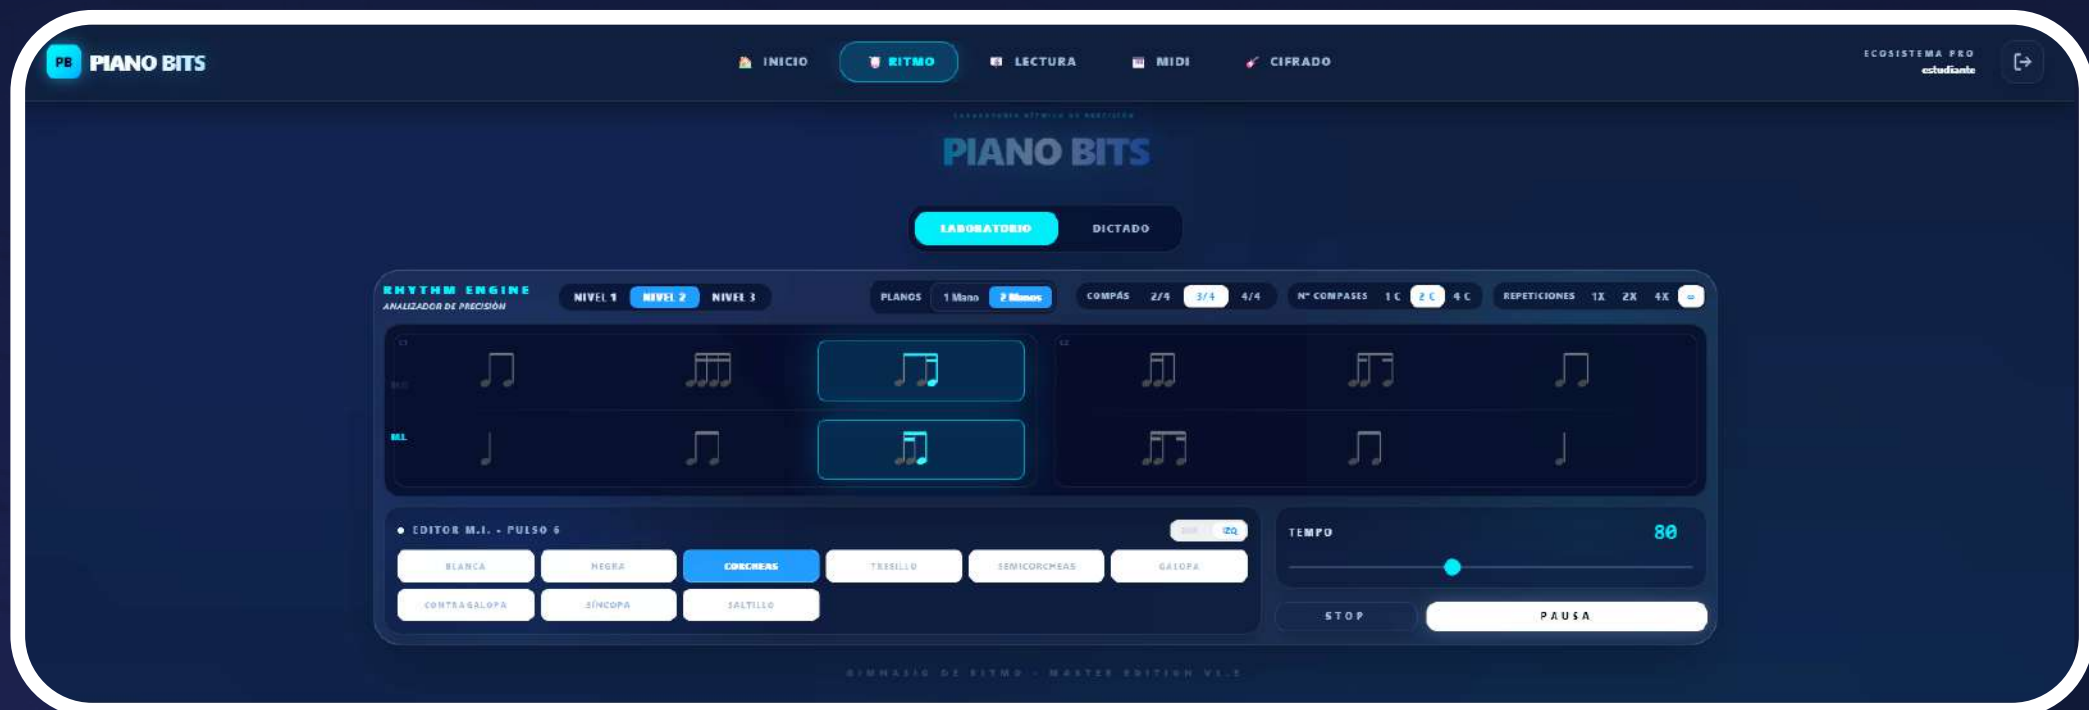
PB PIANO BITS

INICIO RITMO LECTURA MIDI CIFRADO

ECOSISTEMA PRO
estudiante

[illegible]

PIANO BITS

LABORATORIO DICTADO

RHYTHM ENGINE
ANALIZADOR DE PRECISIÓN

NIVEL 1 NIVEL 2 NIVEL 3

PLANOS 1 Mano 2 Manos

COMPÁS 2/4 3/4 4/4

Nº COMPASES 1 C 2 C 4 C

REPETICIONES 1X 2X 4X ∞

M.D.
M.I.

● EDITOR M.I. - PULSO 6

DER IZQ

BLANCA NEGRA CORCHEAS TRESILLO SEMICORCHEAS GALOPA
CONTRAGALOPA SÍNCOPA SALTILLO

TEMPO 80

STOP PAUSA

GIMNASIO DE RITMO - MASTER EDITION V1.5